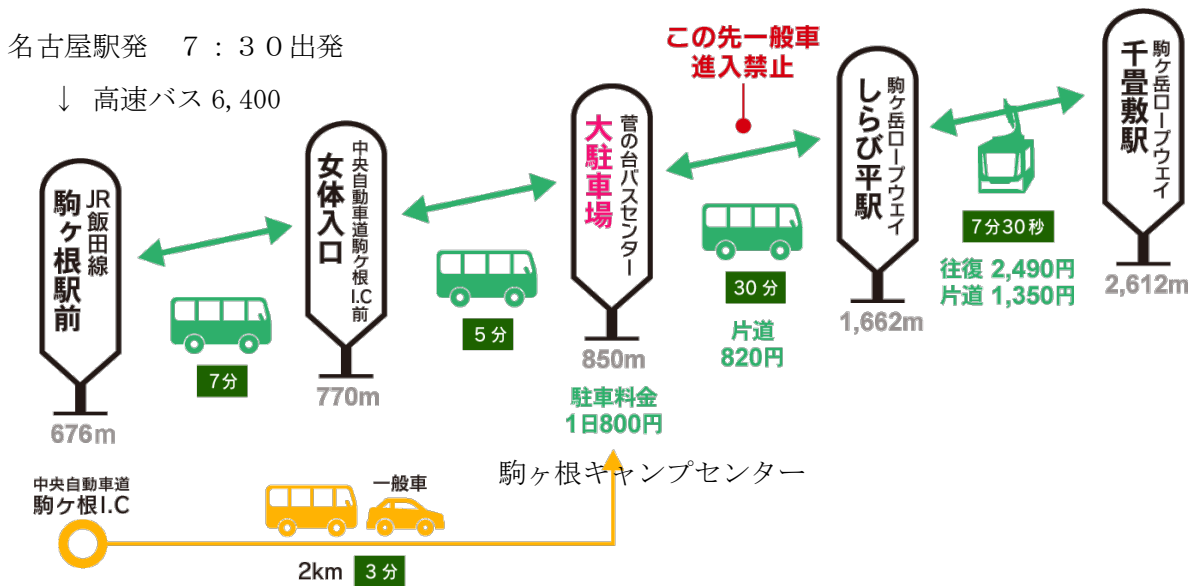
名古屋駅発　７：３０出発

↓ 高速バス 6,400

JR飯田線 駒ヶ根駅前
676m

7分

中央自動車道駒ヶ根I.C前 女体入口
770m

5分

菅の台バスセンター 大駐車場
850m
駐車料金
1日800円

この先一般車
進入禁止

30分
片道
820円

駒ヶ岳ロープウェイ しらび平駅
1,662m

7分30秒
往復 2,490円
片道 1,350円

駒ヶ岳ロープウェイ 千畳敷駅
2,612m

中央自動車道
駒ケ根I.C

一般車

駒ヶ根キャンプセンター

2km 3分